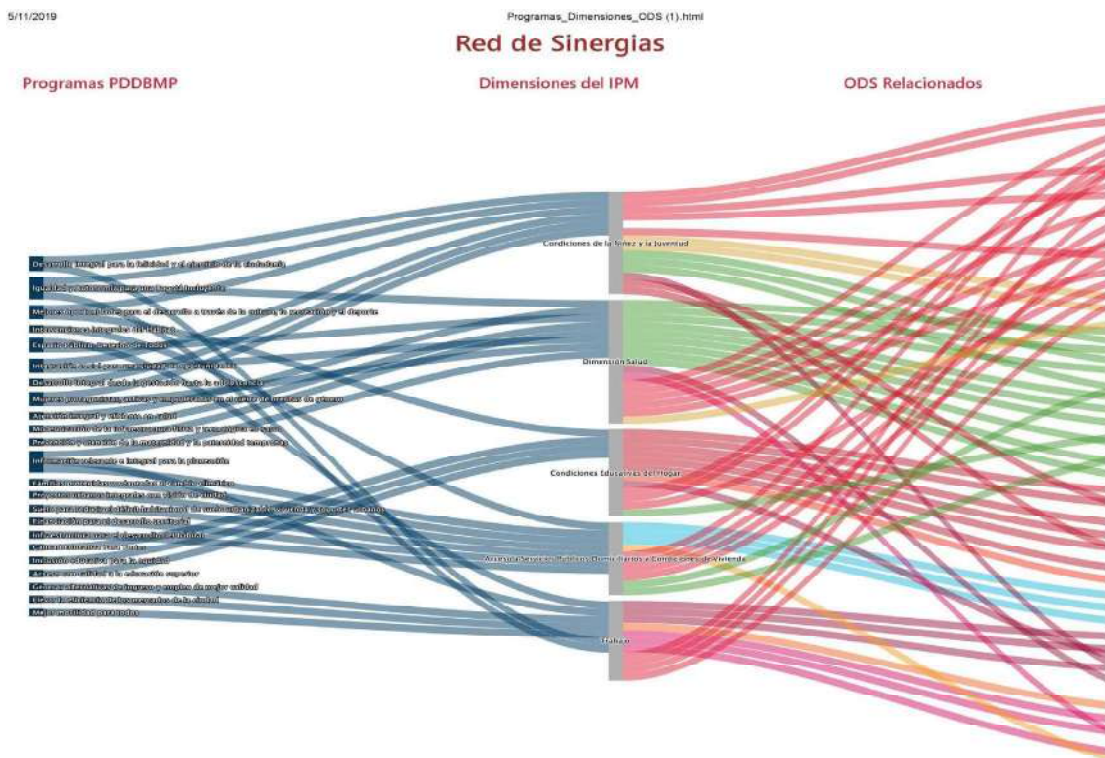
5/11/2019

Programas_Dimensiones_ODS (1).html

Red de Sinergias

Programas PDDBMP

Dimensiones del IPM

ODS Relacionados

Desarrollo integral para la felicidad y el ejercicio de la ciudadanía
Igualdad y autonomía para una Bogotá incluyente
Mejores oportunidades para el desarrollo a través de la cultura, la recreación y el deporte
Intervenciones integrales del hábitat
Espacio público, derecho de todos
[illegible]
Desarrollo integral desde la gestación hasta la adolescencia
Mujeres protagonistas, activas y empoderadas en el cierre de brechas de género
Atención integral y eficiente en salud
Modernización de la infraestructura física y tecnológica en salud
Prevención y atención de la maternidad y la paternidad tempranas
Información relevante e integral para la planeación
Familias protegidas y adaptadas al cambio climático
Proyectos urbanos integrales con visión de ciudad
Suelo para reducir el déficit habitacional de suelo urbanizable, vivienda y soportes urbanos
Educación para el desarrollo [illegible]
Infraestructura para el desarrollo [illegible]
Calidad educativa para todos
Inclusión educativa para la equidad
Acceso con calidad a la educación superior
Generar alternativas de ingreso y empleo de mejor calidad
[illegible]
Mejor movilidad para todos

Condiciones de la Niñez y la Juventud
Dimensión Salud
Condiciones Educativas del Hogar
Acceso a Servicios Públicos Domiciliarios y Condiciones de Vivienda
Trabajo